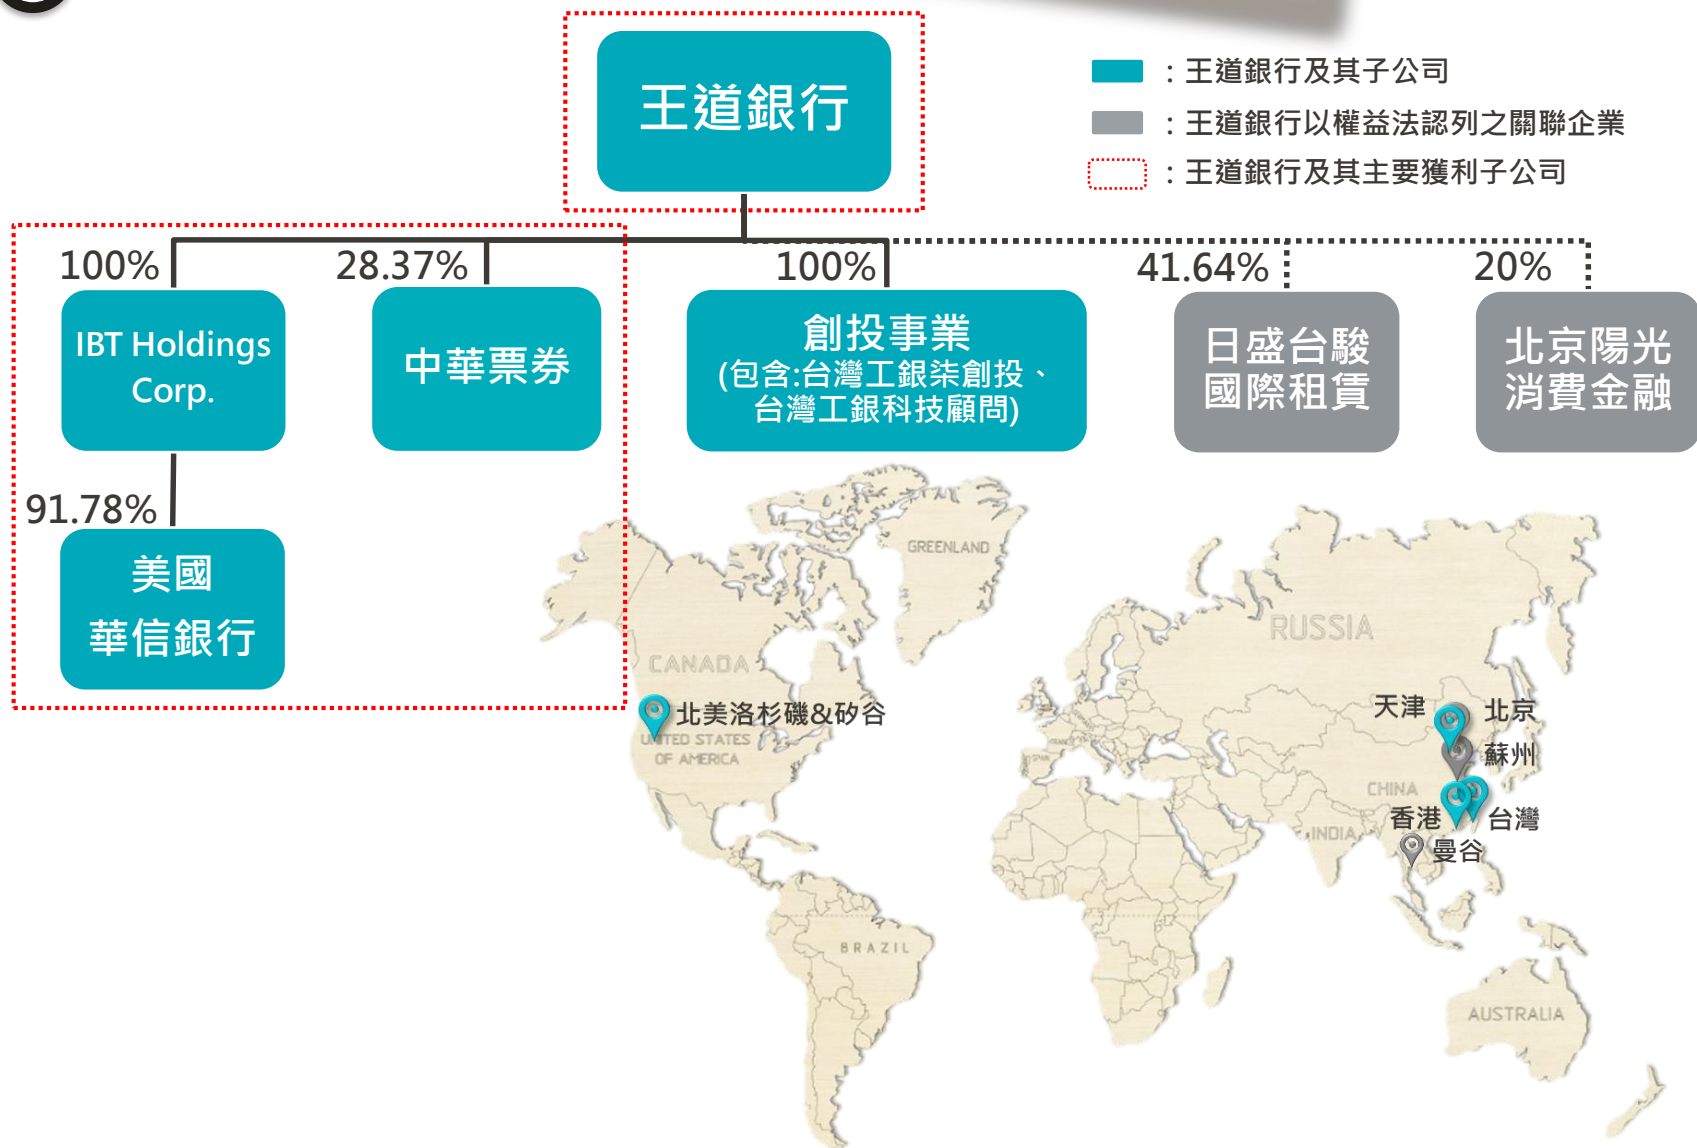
王道銀行

：王道銀行及其子公司
：王道銀行以權益法認列之關聯企業
：王道銀行及其主要獲利子公司

100%
IBT Holdings Corp.

91.78%
美國 華信銀行

28.37%
中華票券

100%
創投事業
(包含:台灣工銀柒創投、台灣工銀科技顧問)

41.64%
日盛台駿 國際租賃

20%
北京陽光 消費金融

GREENLAND
CANADA
UNITED STATES OF AMERICA
北美洛杉磯&矽谷
BRAZIL
RUSSIA
CHINA
INDIA
AUSTRALIA
天津
北京
蘇州
香港
台灣
曼谷